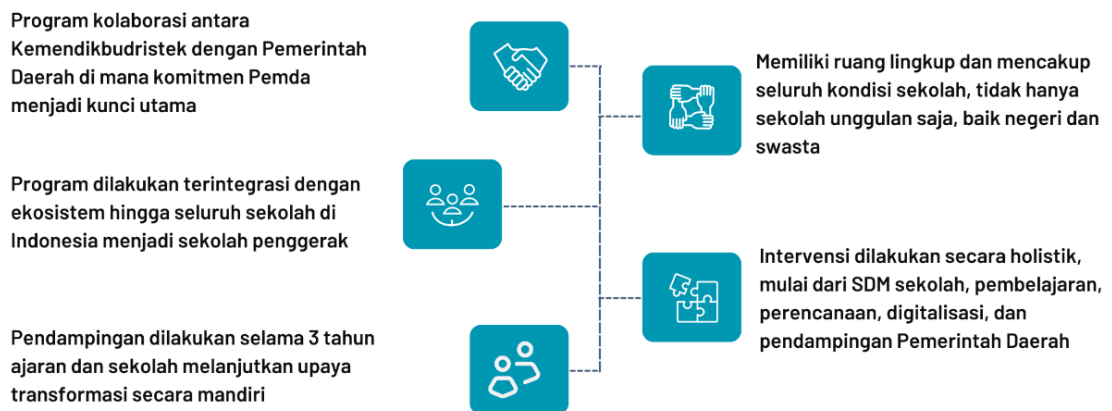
Program kolaborasi antara Kemendikbudristek dengan Pemerintah Daerah di mana komitmen Pemda menjadi kunci utama

Memiliki ruang lingkup dan mencakup seluruh kondisi sekolah, tidak hanya sekolah unggulan saja, baik negeri dan swasta

Program dilakukan terintegrasi dengan ekosistem hingga seluruh sekolah di Indonesia menjadi sekolah penggerak

Intervensi dilakukan secara holistik, mulai dari SDM sekolah, pembelajaran, perencanaan, digitalisasi, dan pendampingan Pemerintah Daerah

Pendampingan dilakukan selama 3 tahun ajaran dan sekolah melanjutkan upaya transformasi secara mandiri